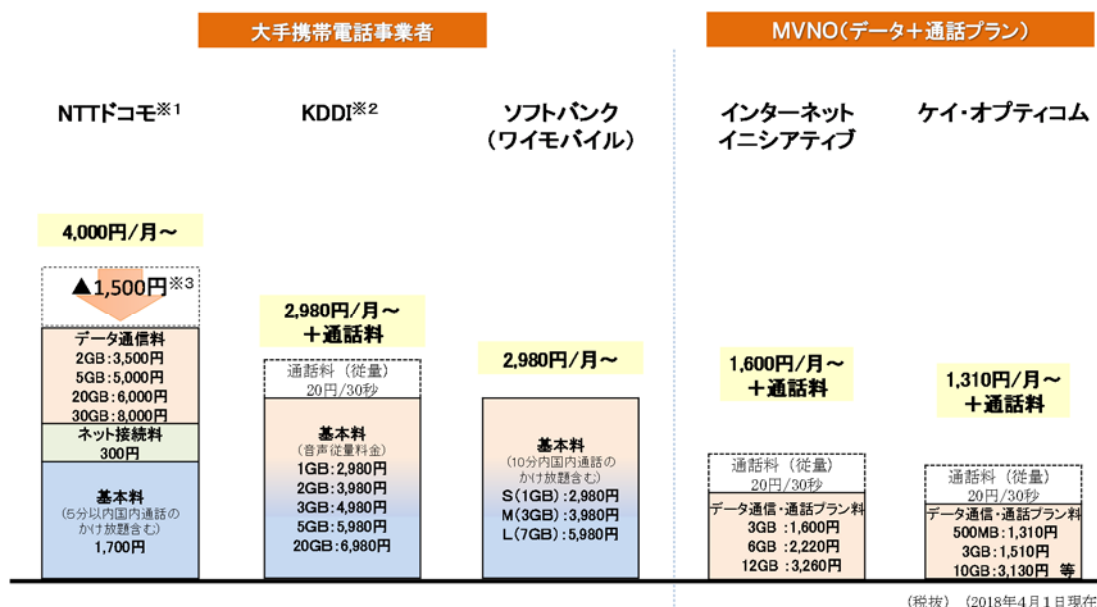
大手携帯電話事業者

MVNO（データ＋通話プラン）

NTTドコモ※1

KDDI※2

ソフトバンク（ワイモバイル）

インターネットイニシアティブ

ケイ・オプティコム

4,000円/月～

▲1,500円※3

データ通信料
2GB：3,500円
5GB：5,000円
20GB：6,000円
30GB：8,000円

ネット接続料
300円

基本料
（5分以内国内通話のかけ放題含む）
1,700円

2,980円/月～
＋通話料

通話料（従量）
20円/30秒

基本料
（音声従量料金）
1GB：2,980円
2GB：3,980円
3GB：4,980円
5GB：5,980円
20GB：6,980円

2,980円/月～

基本料
（10分以内国内通話のかけ放題含む）
S（1GB）：2,980円
M（3GB）：3,980円
L（7GB）：5,980円

1,600円/月～
＋通話料

通話料（従量）
20円/30秒

データ通信・通話プラン料
3GB：1,600円
6GB：2,220円
12GB：3,260円

1,310円/月～
＋通話料

通話料（従量）
20円/30秒

データ通信・通話プラン料
500MB：1,310円
3GB：1,510円
10GB：3,130円 等

（税抜）（2018年4月1日現在